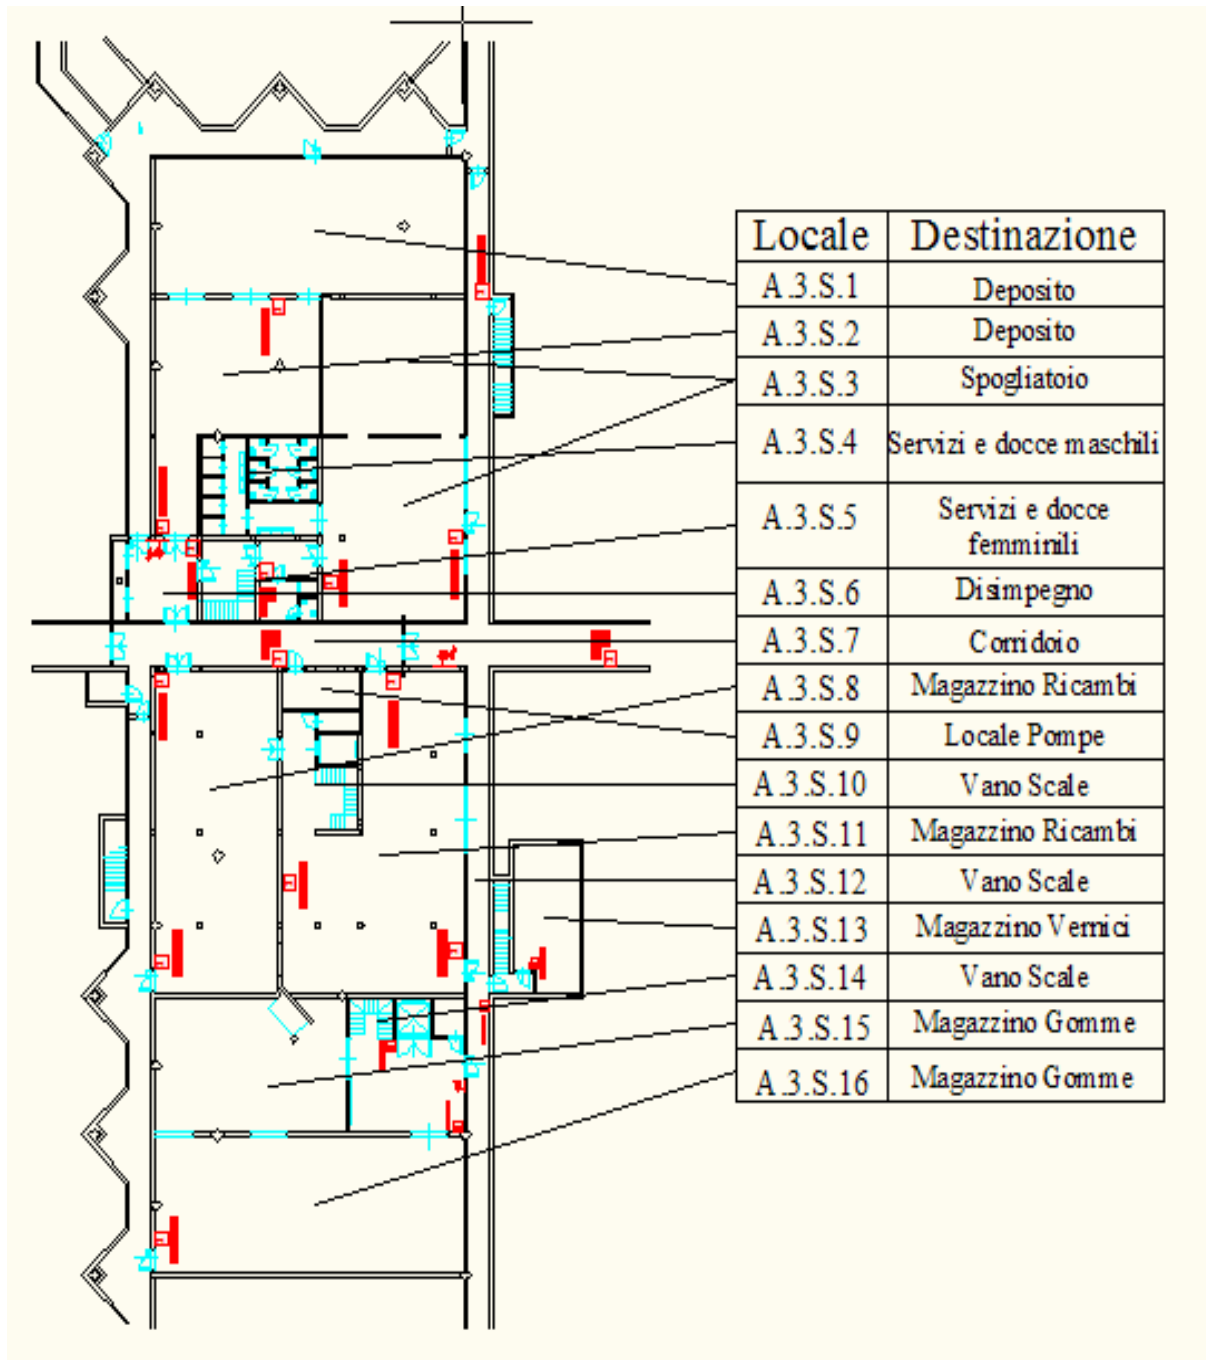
| Locale | Destinazione |
|---|---|
| A.3.S.1 | Deposito |
| A.3.S.2 | Deposito |
| A.3.S.3 | Spogliatoio |
| A.3.S.4 | Servizi e docce maschili |
| A.3.S.5 | Servizi e docce femminili |
| A.3.S.6 | Disimpegno |
| A.3.S.7 | Corridoio |
| A.3.S.8 | Magazzino Ricambi |
| A.3.S.9 | Locale Pompe |
| A.3.S.10 | Vano Scale |
| A.3.S.11 | Magazzino Ricambi |
| A.3.S.12 | Vano Scale |
| A.3.S.13 | Magazzino Vernici |
| A.3.S.14 | Vano Scale |
| A.3.S.15 | Magazzino Gomme |
| A.3.S.16 | Magazzino Gomme |